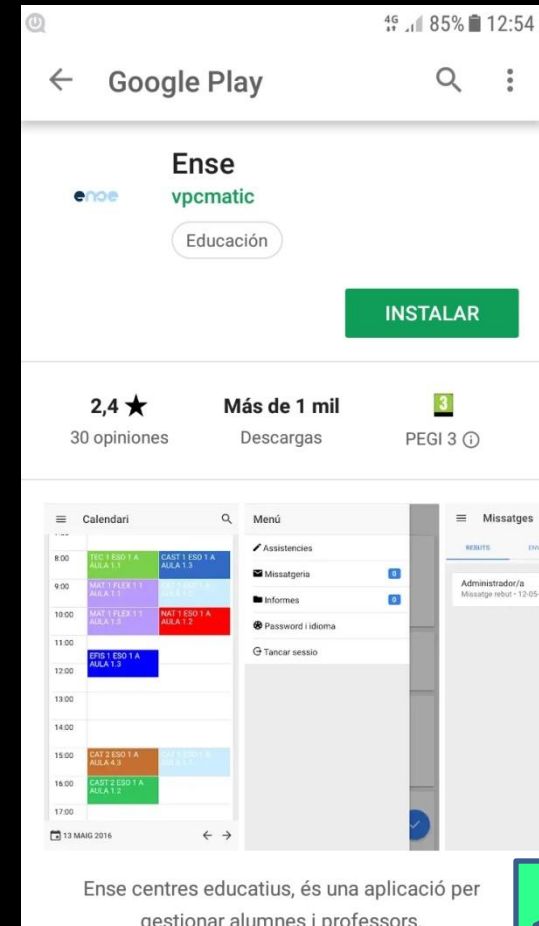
4G 85% 12:54

Google Play

Ense
vpcmatic
Educación

enoe

INSTALAR

2,4 ★
30 opiniones

Más de 1 mil
Descargas

3
PEGI 3

Calendari

8:00 TEC 1 ESO 1 A AULA 1.1 CAST 1 ESO 1 A AULA 1.3
9:00 MAT 1 FLEX 1 1 AULA 1.1 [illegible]
10:00 MAT 1 FLEX 1 1 AULA 1.3 NAT 1 ESO 1 A AULA 1.2
11:00
EFIS 1 ESO 1 A AULA 1.3
12:00
13:00
14:00
15:00 CAT 2 ESO 1 A AULA 4.3 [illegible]
16:00 CAST 2 ESO 1 A AULA 1.2
17:00

13 MAIG 2016

Menú
Assistencies
Missatgeria 0
Informes 0
Password i idioma
Tancar sessio

Missatges
REBUTS ENV
Administrador/a
Missatge rebut · 12-05-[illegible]

Ense centres educatius, és una aplicació per gestionar alumnes i professors.